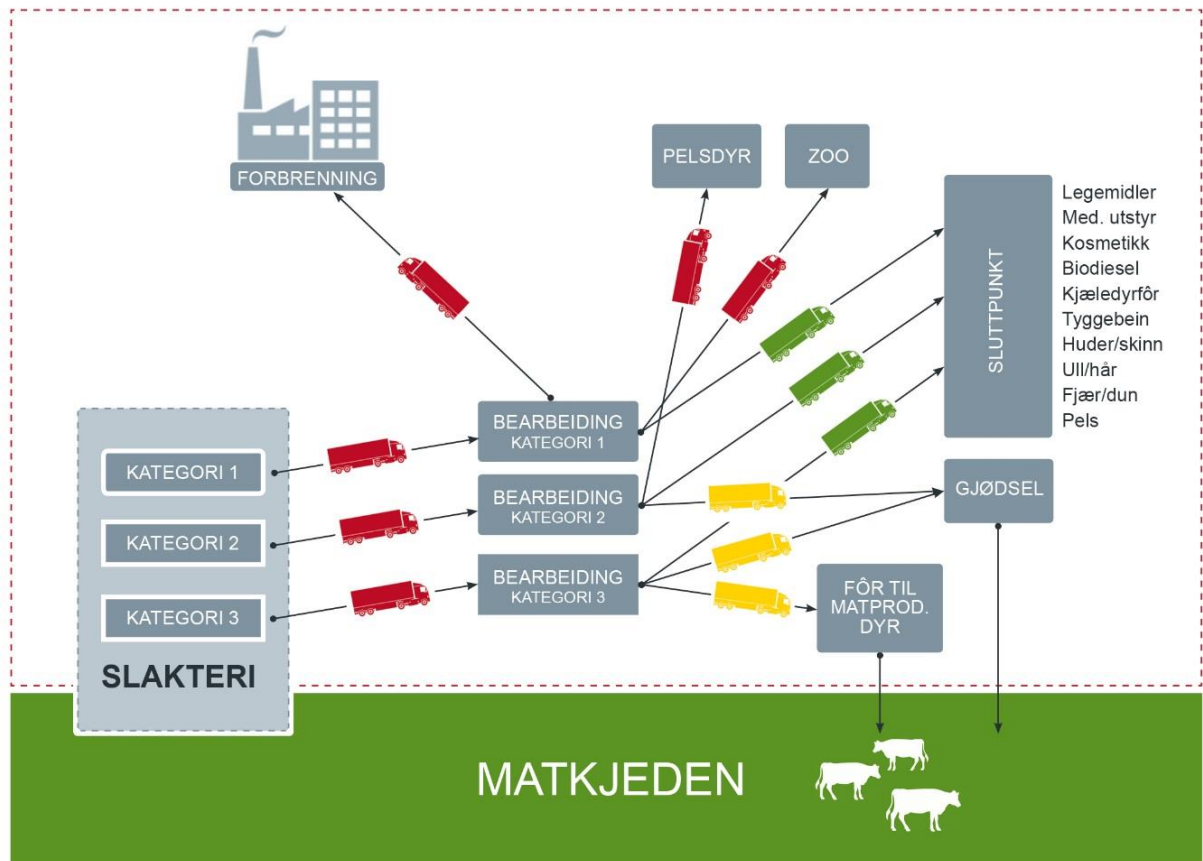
FORBRENNING

PELSDYR

ZOO

SLUTTPUNKT

Legemidler
Med. utstyr
Kosmetikk
Biodiesel
Kjæledyrfôr
Tyggebein
Huder/skinn
Ull/hår
Fjær/dun
Pels

BEARBEIDING
KATEGORI 1

BEARBEIDING
KATEGORI 2

BEARBEIDING
KATEGORI 3

GJØDSEL

FÔR TIL MATPROD. DYR

KATEGORI 1

KATEGORI 2

KATEGORI 3

SLAKTERI

MATKJEDEN